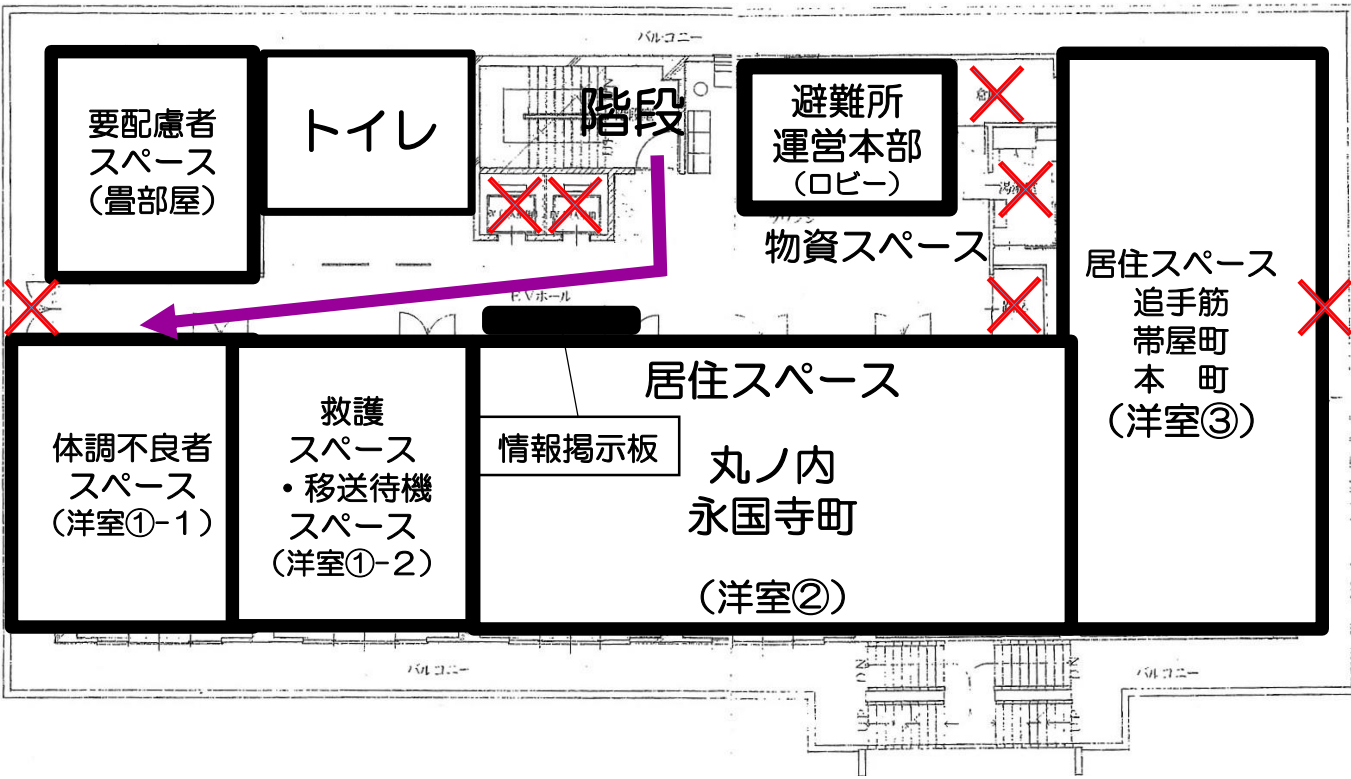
バルコニー

要配慮者
スペース
（畳部屋）

トイレ

階段

避難所
運営本部
（ロビー）

物資スペース

居住スペース
追手筋
帯屋町
本　町
（洋室③）

EVホール

体調不良者
スペース
（洋室①-１）

救護
スペース
・移送待機
スペース
（洋室①-２）

情報掲示板

居住スペース

丸ノ内
永国寺町

（洋室②）

バルコニー

バルコニー